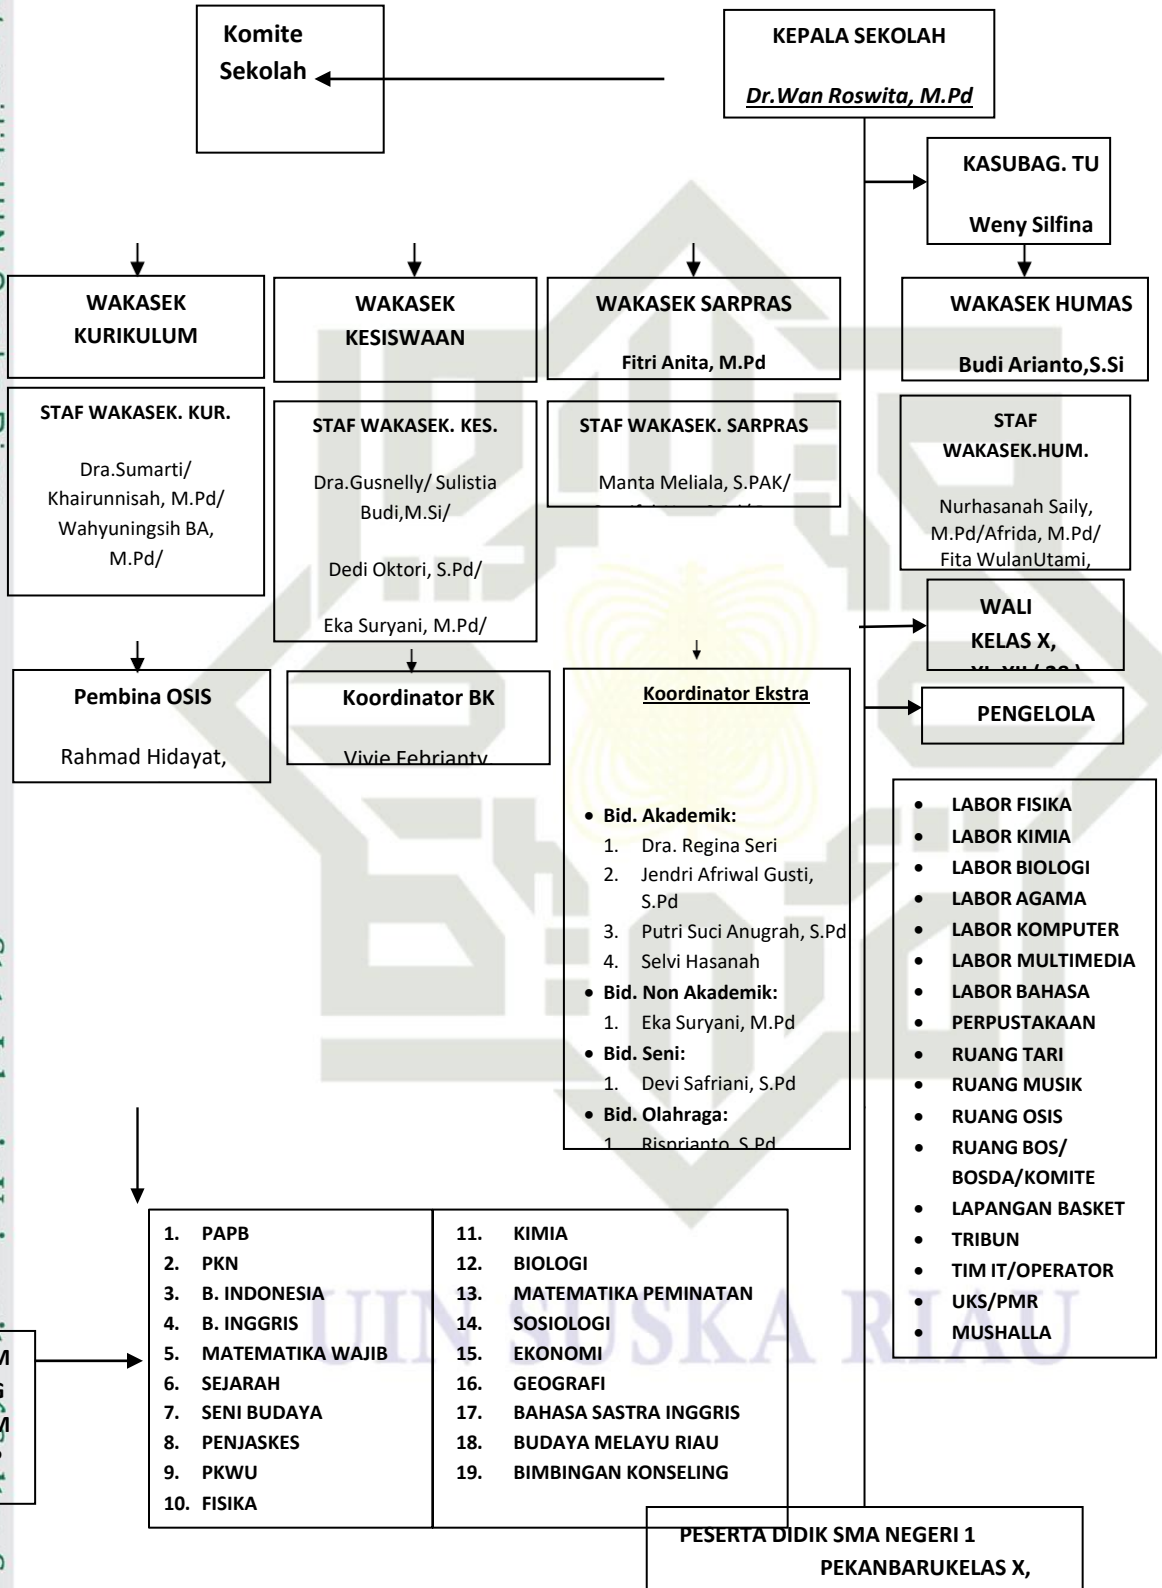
Komite Sekolah

KEPALA SEKOLAH

Dr.Wan Roswita, M.Pd

KASUBAG. TU

Weny Silfina

WAKASEK KURIKULUM

WAKASEK KESISWAAN

WAKASEK SARPRAS

Fitri Anita, M.Pd

WAKASEK HUMAS

Budi Arianto,S.Si

STAF WAKASEK. KUR.

Dra.Sumarti/ Khairunnisah, M.Pd/ Wahyuningsih BA, M.Pd/

STAF WAKASEK. KES.

Dra.Gusnelly/ Sulistia Budi,M.Si/

Dedi Oktori, S.Pd/

Eka Suryani, M.Pd/

STAF WAKASEK. SARPRAS

Manta Meliala, S.PAK/

STAF WAKASEK.HUM.

Nurhasanah Saily, M.Pd/Afrida, M.Pd/ Fita WulanUtami,

WALI KELAS X, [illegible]

Pembina OSIS

Rahmad Hidayat,

Koordinator BK

Vivie Febrianty

Koordinator Ekstra

• Bid. Akademik:
1. Dra. Regina Seri
2. Jendri Afriwal Gusti, S.Pd
3. Putri Suci Anugrah, S.Pd
4. Selvi Hasanah
• Bid. Non Akademik:
1. Eka Suryani, M.Pd
• Bid. Seni:
1. Devi Safriani, S.Pd
• Bid. Olahraga:
1. Risprianto, S.Pd

PENGELOLA

• LABOR FISIKA
• LABOR KIMIA
• LABOR BIOLOGI
• LABOR AGAMA
• LABOR KOMPUTER
• LABOR MULTIMEDIA
• LABOR BAHASA
• PERPUSTAKAAN
• RUANG TARI
• RUANG MUSIK
• RUANG OSIS
• RUANG BOS/ BOSDA/KOMITE
• LAPANGAN BASKET
• TRIBUN
• TIM IT/OPERATOR
• UKS/PMR
• MUSHALLA

M G M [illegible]

1. PAPB
2. PKN
3. B. INDONESIA
4. B. INGGRIS
5. MATEMATIKA WAJIB
6. SEJARAH
7. SENI BUDAYA
8. PENJASKES
9. PKWU
10. FISIKA

11. KIMIA
12. BIOLOGI
13. MATEMATIKA PEMINATAN
14. SOSIOLOGI
15. EKONOMI
16. GEOGRAFI
17. BAHASA SASTRA INGGRIS
18. BUDAYA MELAYU RIAU
19. BIMBINGAN KONSELING

PESERTA DIDIK SMA NEGERI 1 PEKANBARUKELAS X,

UIN SUSKA RIAU